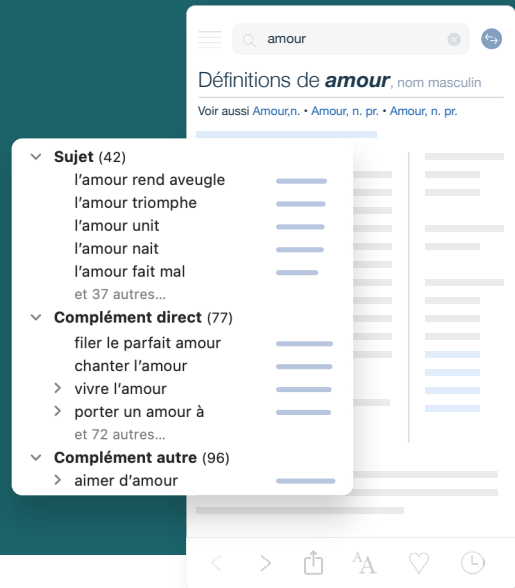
amour

Définitions de ***amour***, nom masculin

Voir aussi Amour,n. • Amour, n. pr. • Amour, n. pr.

Sujet (42)
l'amour rend aveugle
l'amour triomphe
l'amour unit
l'amour nait
l'amour fait mal
et 37 autres...

Complément direct (77)
filer le parfait amour
chanter l'amour
vivre l'amour
porter un amour à
et 72 autres...

Complément autre (96)
aimer d'amour